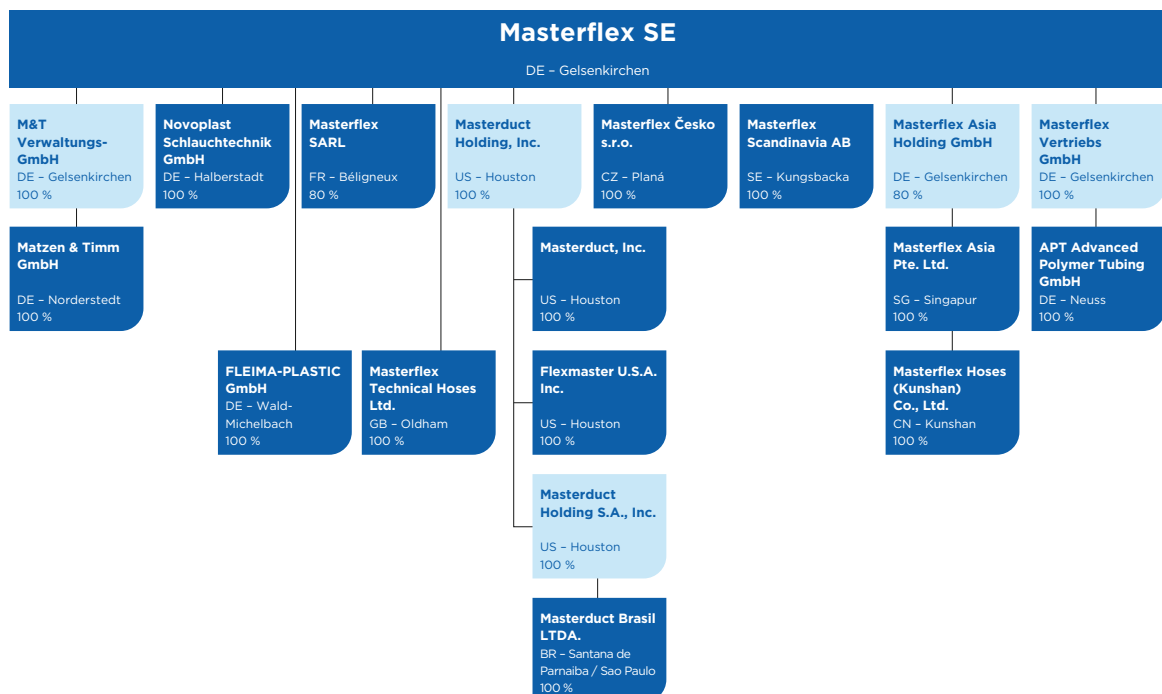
Masterflex SE
DE – Gelsenkirchen

M&T Verwaltungs-GmbH
DE – Gelsenkirchen
100 %

Matzen & Timm GmbH
DE – Norderstedt
100 %

Novoplast Schlauchtechnik GmbH
DE – Halberstadt
100 %

FLEIMA-PLASTIC GmbH
DE – Wald-Michelbach
100 %

Masterflex SARL
FR – Béligneux
80 %

Masterflex Technical Hoses Ltd.
GB – Oldham
100 %

Masterduct Holding, Inc.
US – Houston
100 %

Masterduct, Inc.
US – Houston
100 %

Flexmaster U.S.A. Inc.
US – Houston
100 %

Masterduct Holding S.A., Inc.
US – Houston
100 %

Masterduct Brasil LTDA.
BR – Santana de Parnaiba / Sao Paulo
100 %

Masterflex Česko s.r.o.
CZ – Planá
100 %

Masterflex Scandinavia AB
SE – Kungsbacka
100 %

Masterflex Asia Holding GmbH
DE – Gelsenkirchen
80 %

Masterflex Asia Pte. Ltd.
SG – Singapur
100 %

Masterflex Hoses (Kunshan) Co., Ltd.
CN – Kunshan
100 %

Masterflex Vertriebs GmbH
DE – Gelsenkirchen
100 %

APT Advanced Polymer Tubing GmbH
DE – Neuss
100 %